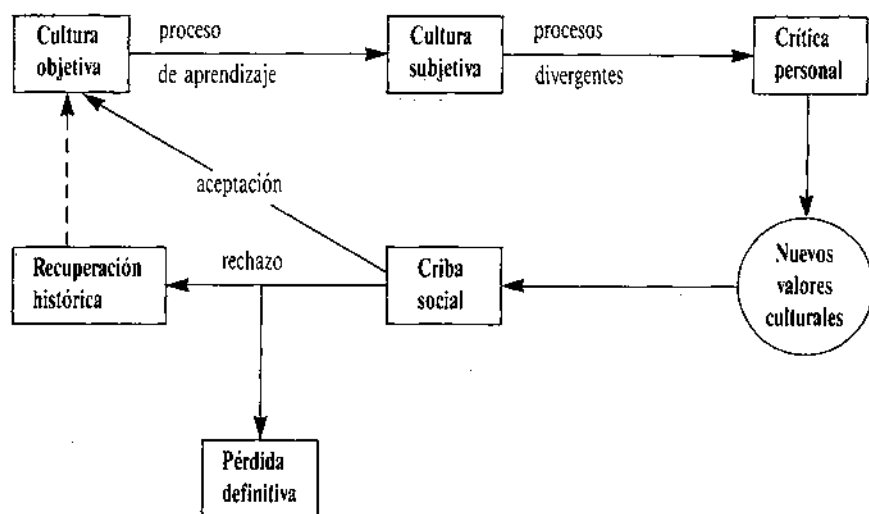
Cultura objetiva

proceso

de aprendizaje

Cultura subjetiva

procesos

divergentes

Crítica personal

aceptación

Recuperación histórica

rechazo

Criba social

Nuevos valores culturales

Pérdida definitiva